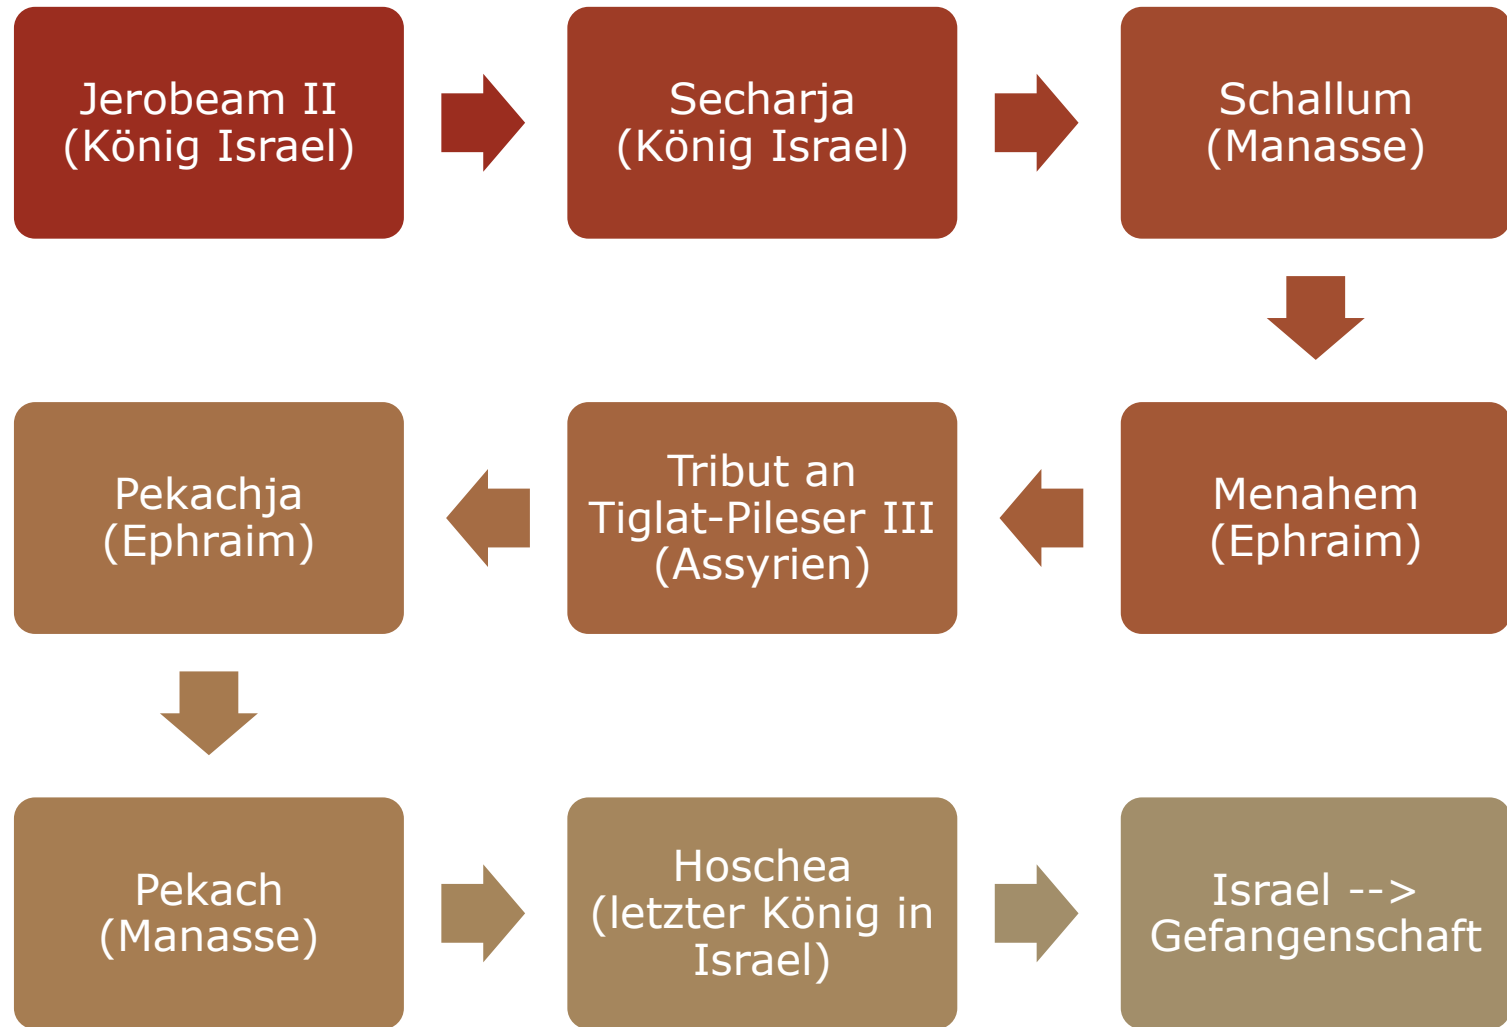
Jerobeam II (König Israel)

Secharja (König Israel)

Schallum (Manasse)

Menahem (Ephraim)

Tribut an Tiglat-Pileser III (Assyrien)

Pekachja (Ephraim)

Pekach (Manasse)

Hoschea (letzter König in Israel)

Israel --> Gefangenschaft